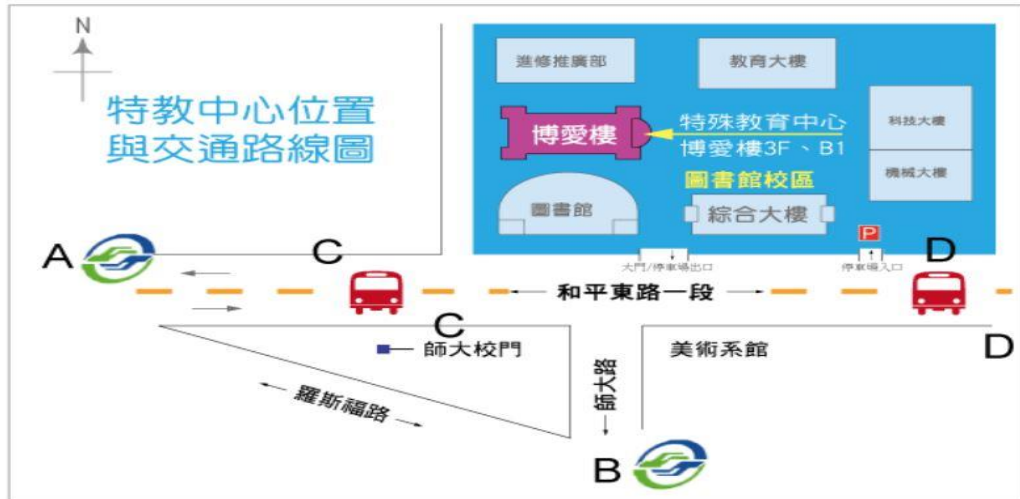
N

特教中心位置
與交通路線圖

進修推廣部

教育大樓

博愛樓

特殊教育中心
博愛樓3F、B1

科技大樓

機械大樓

圖書館校區

圖書館

綜合大樓

P

A

C

大門/停車場出口

停車場入口

D

和平東路一段

C

師大校門

美術系館

D

羅斯福路

師大路

B